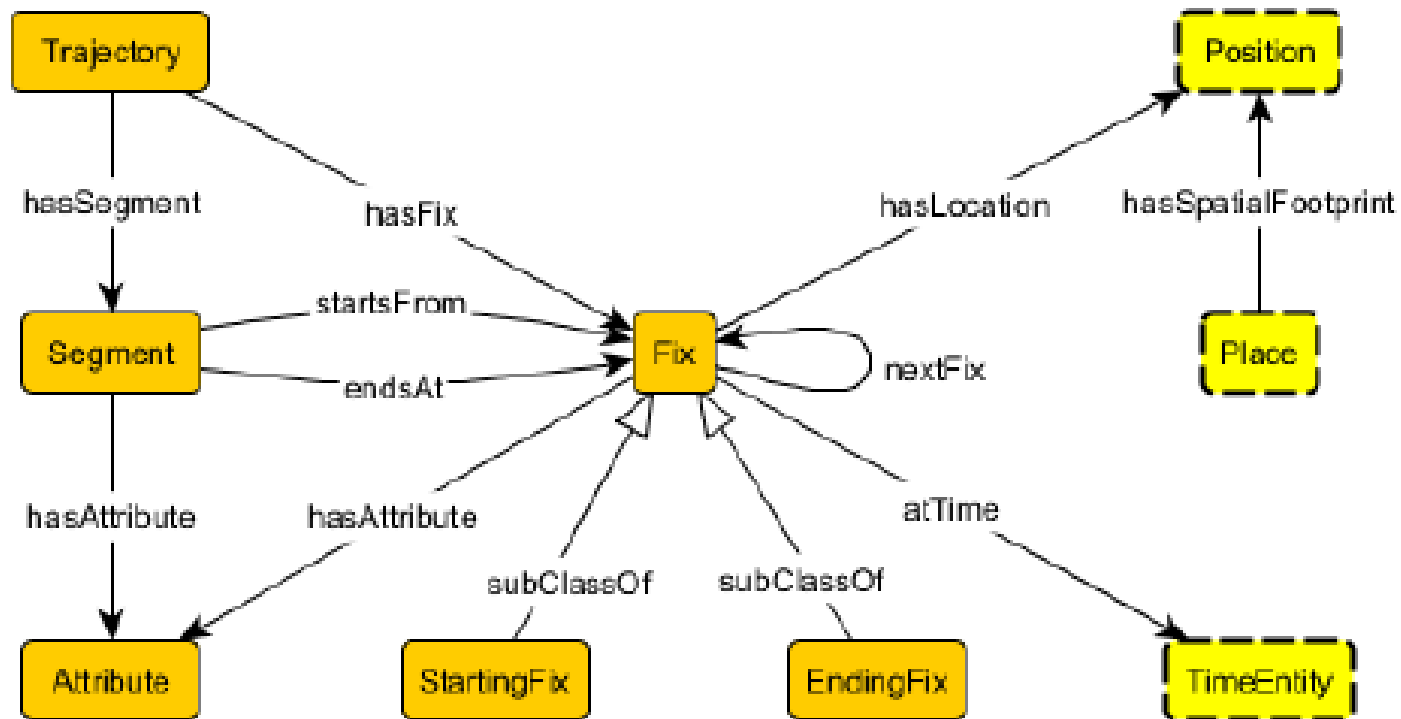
Trajectory

Position

hasSegment

hasFix

hasLocation

hasSpatialFootprint

startsFrom

Segment

Fix

Place

endsAt

nextFix

hasAttribute

hasAttribute

atTime

subClassOf

subClassOf

Attribute

StartingFix

EndingFix

TimeEntity